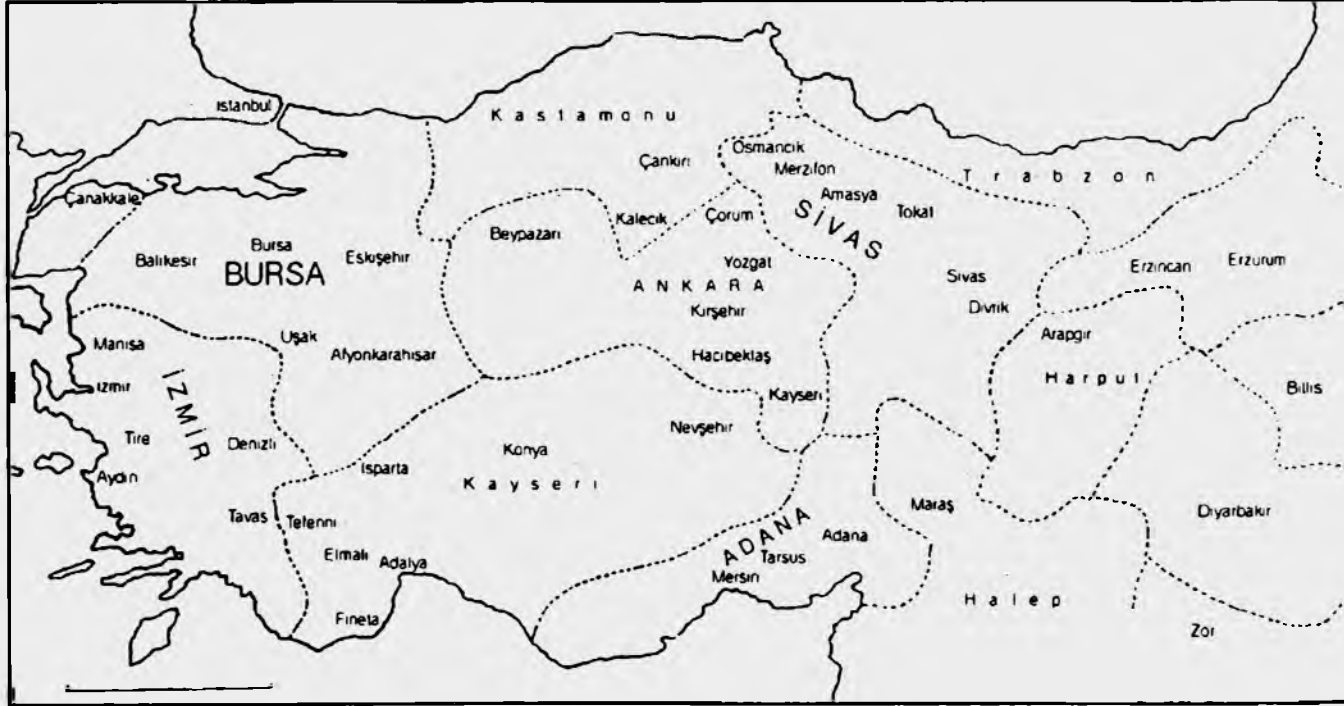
İstanbul
Kastamonu
Osmancık
Merzifon
Çankırı
Amasya
Tokat
Trabzon
Çanakkale
Kalecik
Çorum
SİVAS
Beypazarı
Yozgat
Balıkesir
Bursa
BURSA
Eskişehir
ANKARA
Sivas
Erzincan
Erzurum
Kırşehir
Divrik
Manisa
Uşak
Afyonkarahisar
Arapgir
Hacıbektaş
İzmir
İZMİR
Harput
Bitlis
Kayseri
Tire
Denizli
Konya
Nevşehir
Aydın
Isparta
Kayseri
Maraş
Diyarbakır
Tavas
Telenni
ADANA
Adana
Elmalı
Adalya
Tarsus
Mersin
Halep
Fineta
Zor